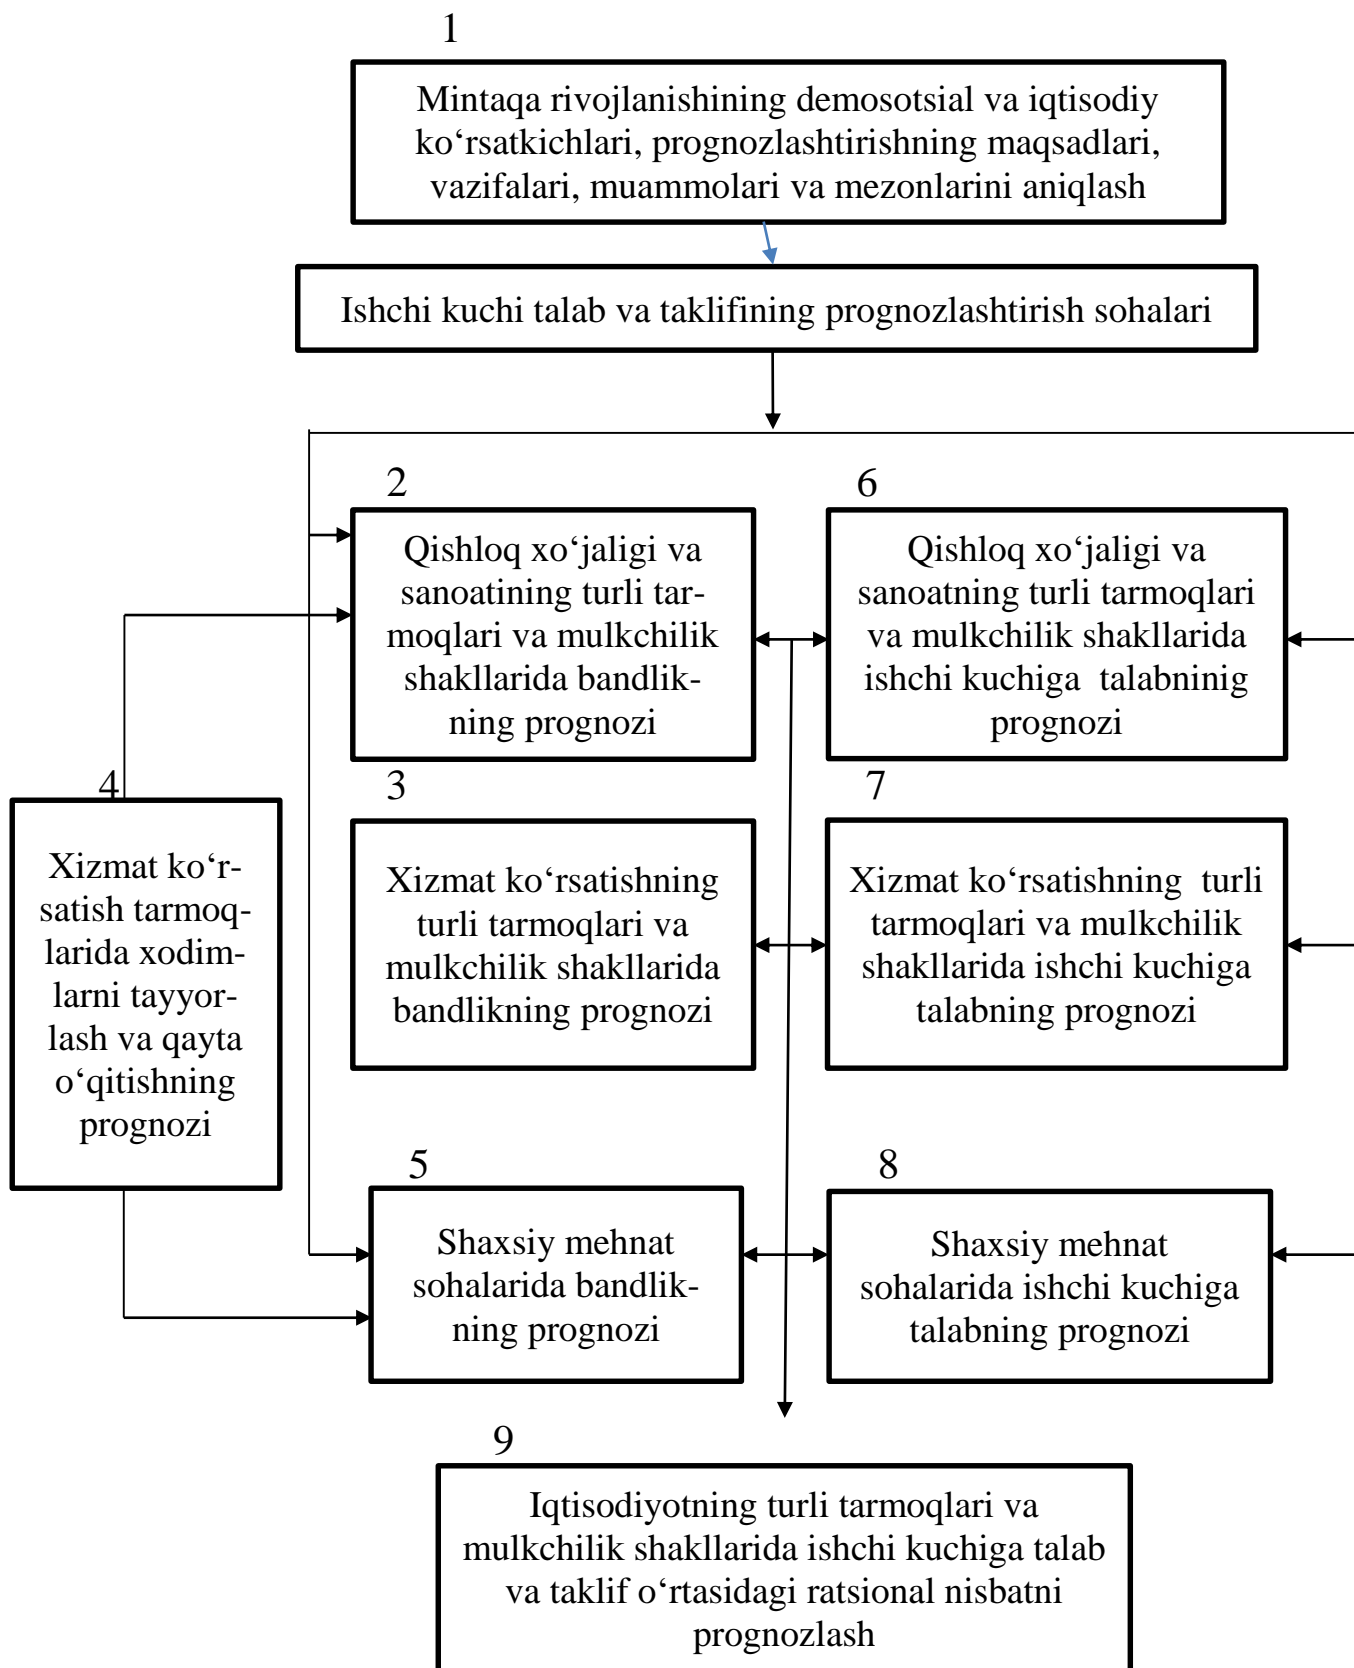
1

Mintaqa rivojlanishining demosotsial va iqtisodiy ko‘rsatkichlari, prognozlashtirishning maqsadlari, vazifalari, muammolari va mezonlarini aniqlash

Ishchi kuchi talab va taklifining prognozlashtirish sohalari

2

Qishloq xo‘jaligi va sanoatining turli tarmoqlari va mulkchilik shakllarida bandlikning prognozi

6

Qishloq xo‘jaligi va sanoatning turli tarmoqlari va mulkchilik shakllarida ishchi kuchiga talabninig prognozi

4

Xizmat ko‘rsatish tarmoqlarida xodimlarni tayyorlash va qayta o‘qitishning prognozi

3

Xizmat ko‘rsatishning turli tarmoqlari va mulkchilik shakllarida bandlikning prognozi

7

Xizmat ko‘rsatishning turli tarmoqlari va mulkchilik shakllarida ishchi kuchiga talabning prognozi

5

Shaxsiy mehnat sohalarida bandlikning prognozi

8

Shaxsiy mehnat sohalarida ishchi kuchiga talabning prognozi

9

Iqtisodiyotning turli tarmoqlari va mulkchilik shakllarida ishchi kuchiga talab va taklif o‘rtasidagi ratsional nisbatni prognozlash